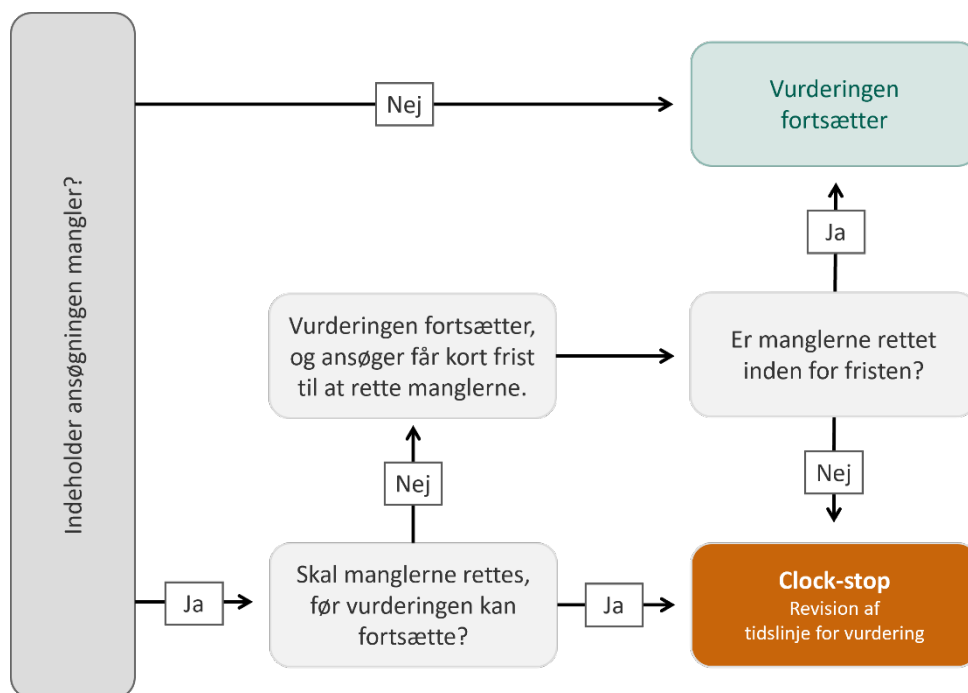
Indeholder ansøgningen mangler?

Nej

Vurderingen fortsætter

Ja

Vurderingen fortsætter, og ansøger får kort frist til at rette manglerne.

Er manglerne rettet inden for fristen?

Nej

Nej

Ja

Skal manglerne rettes, før vurderingen kan fortsætte?

Ja

**Clock-stop**
Revision af tidslinje for vurdering